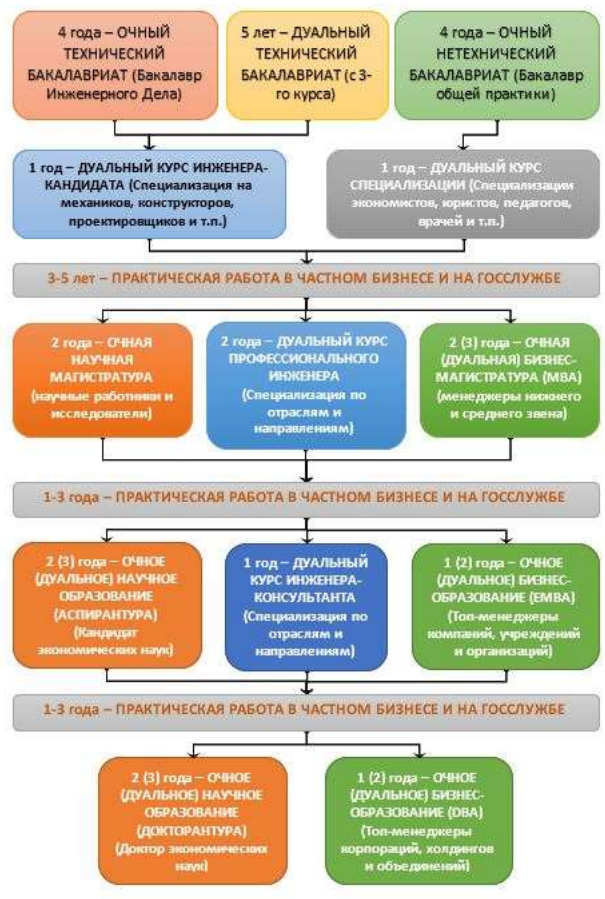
4 года – ОЧНЫЙ ТЕХНИЧЕСКИЙ БАКАЛАВРИАТ (Бакалавр Инженерного Дела)

5 лет – ДУАЛЬНЫЙ ТЕХНИЧЕСКИЙ БАКАЛАВРИАТ (с 3-го курса)

4 года – ОЧНЫЙ НЕТЕХНИЧЕСКИЙ БАКАЛАВРИАТ (Бакалавр общей практики)

1 год – ДУАЛЬНЫЙ КУРС ИНЖЕНЕРА-КАНДИДАТА (Специализация на механиков, конструкторов, проектировщиков и т.п.)

1 год – ДУАЛЬНЫЙ КУРС СПЕЦИАЛИЗАЦИИ (Специализации экономистов, юристов, педагогов, врачей и т.п.)

3-5 лет – ПРАКТИЧЕСКАЯ РАБОТА В ЧАСТНОМ БИЗНЕСЕ И НА ГОССЛУЖБЕ

2 года – ОЧНАЯ НАУЧНАЯ МАГИСТРАТУРА (научные работники и исследователи)

2 года – ДУАЛЬНЫЙ КУРС ПРОФЕССИОНАЛЬНОГО ИНЖЕНЕРА (Специализация по отраслям и направлениям)

2 (3) года – ОЧНАЯ (ДУАЛЬНАЯ) БИЗНЕС-МАГИСТРАТУРА (MBA) (менеджеры нижнего и среднего звена)

1-3 года – ПРАКТИЧЕСКАЯ РАБОТА В ЧАСТНОМ БИЗНЕСЕ И НА ГОССЛУЖБЕ

2 (3) года – ОЧНОЕ (ДУАЛЬНОЕ) НАУЧНОЕ ОБРАЗОВАНИЕ (АСПИРАНТУРА) (Кандидат экономических наук)

1 год – ДУАЛЬНЫЙ КУРС ИНЖЕНЕРА-КОНСУЛЬТАНТА (Специализация по отраслям и направлениям)

1 (2) года – ОЧНОЕ (ДУАЛЬНОЕ) БИЗНЕС-ОБРАЗОВАНИЕ (EMBA) (Топ-менеджеры компаний, учреждений и организаций)

1-3 года – ПРАКТИЧЕСКАЯ РАБОТА В ЧАСТНОМ БИЗНЕСЕ И НА ГОССЛУЖБЕ

2 (3) года – ОЧНОЕ (ДУАЛЬНОЕ) НАУЧНОЕ ОБРАЗОВАНИЕ (ДОКТОРАНТУРА) (Доктор экономических наук)

1 (2) года – ОЧНОЕ (ДУАЛЬНОЕ) БИЗНЕС-ОБРАЗОВАНИЕ (DBA) (Топ-менеджеры корпораций, холдингов и объединений)